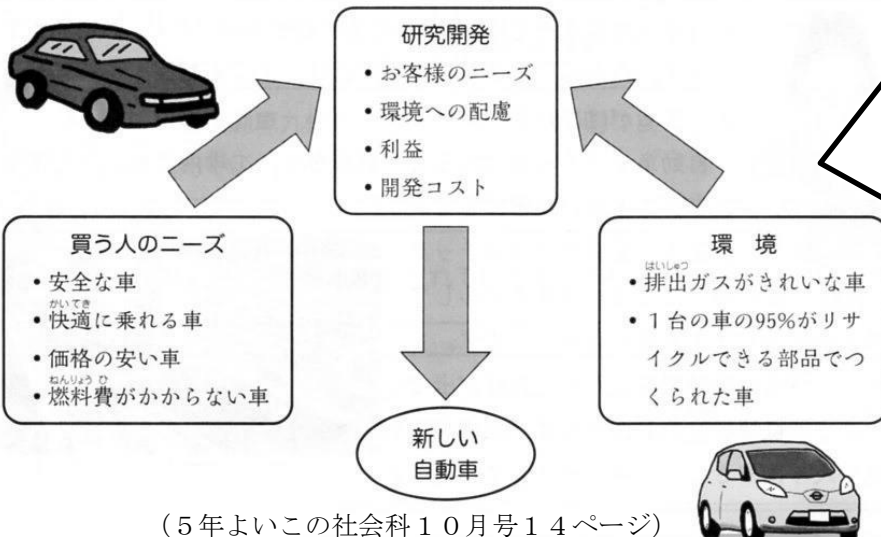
研究開発
• お客様のニーズ
• 環境への配慮
• 利益
• 開発コスト

買う人のニーズ
• 安全な車
• 快適(かいてき)に乗れる車
• 価格の安い車
• 燃料費(ねんりょうひ)がかからない車

環　境
• 排出(はいしゅつ)ガスがきれいな車
• 1台の車の95%がリサイクルできる部品でつくられた車

新しい
自動車

（5年よいこの社会科10月号14ページ）